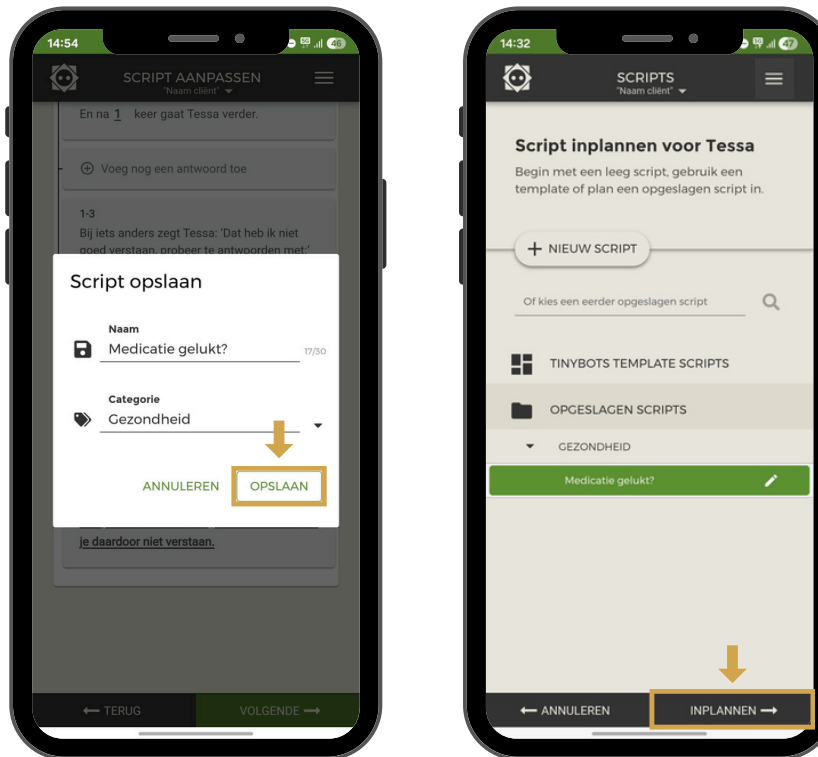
14:54

46

SCRIPT AANPASSEN
"Naam cliënt"

En na 1 keer gaat Tessa verder.

Voeg nog een antwoord toe

1-3
Bij iets anders zegt Tessa: 'Dat heb ik niet goed verstaan, probeer te antwoorden met:'

Script opslaan

Naam
Medicatie gelukt?
17/30

Categorie
Gezondheid

ANNULEREN
OPSLAAN

je daardoor niet verstaan.

TERUG
VOLGENDE

14:32

47

SCRIPTS
"Naam cliënt"

Script inplannen voor Tessa

Begin met een leeg script, gebruik een template of plan een opgeslagen script in.

NIEUW SCRIPT

Of kies een eerder opgeslagen script

TINYBOTS TEMPLATE SCRIPTS

OPGESLAGEN SCRIPTS

GEZONDHEID

Medicatie gelukt?

ANNULEREN
INPLANNEN